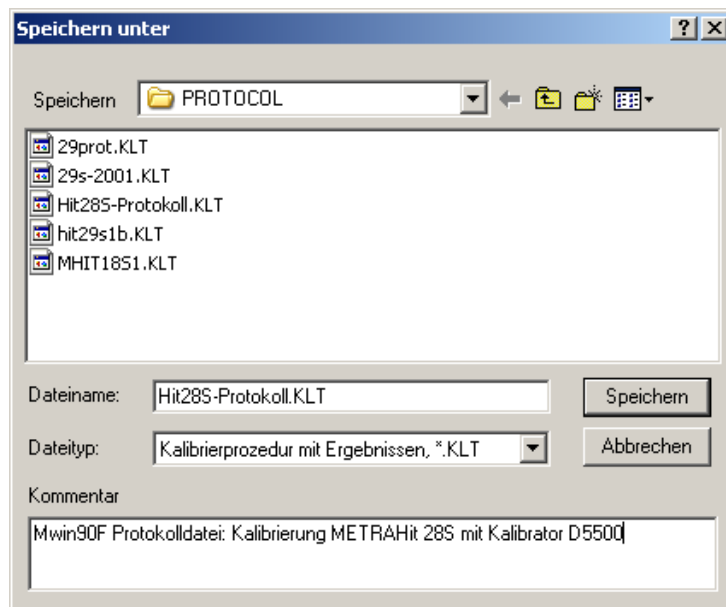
Speichern unter

?

X

Speichern

PROTOCOL

29prot.KLT

29s-2001.KLT

Hit28S-Protokoll.KLT

hit29s1b.KLT

MHIT18S1.KLT

Dateiname:

Hit28S-Protokoll.KLT

Speichern

Dateityp:

Kalibrierprozedur mit Ergebnissen, *.KLT

Abbrechen

Kommentar

Mwin90F Protokolldatei: Kalibrierung METRAHit 28S mit Kalibrator D5500